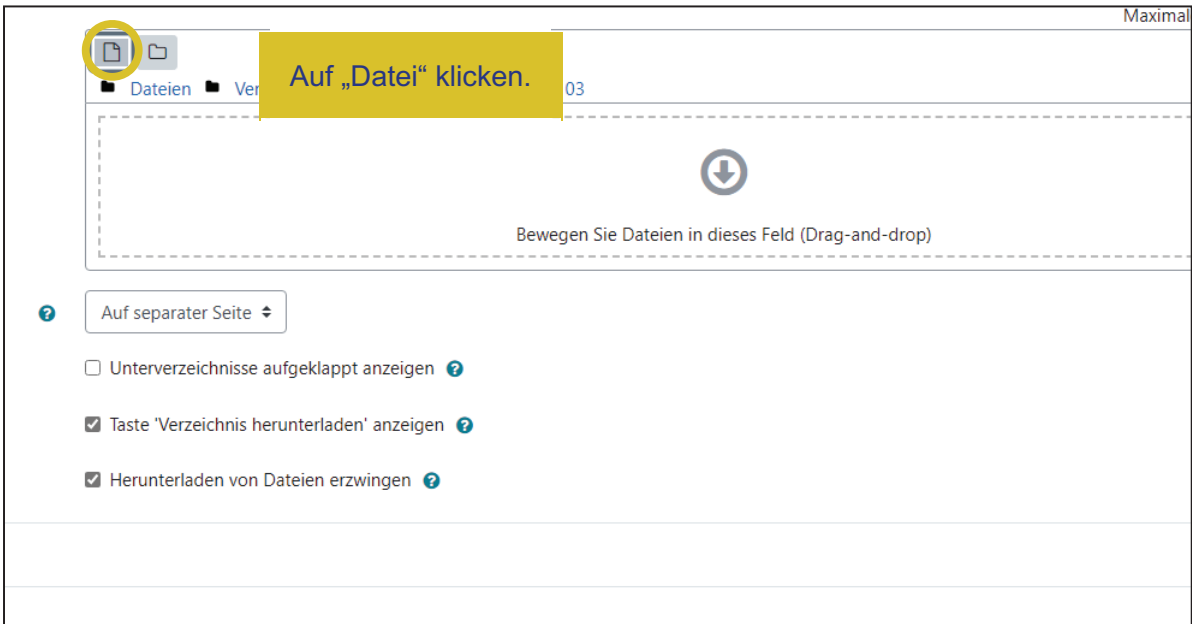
Maximal

Auf „Datei“ klicken.

Dateien Ver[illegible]03

Bewegen Sie Dateien in dieses Feld (Drag-and-drop)

Auf separater Seite

Unterverzeichnisse aufgeklappt anzeigen

Taste 'Verzeichnis herunterladen' anzeigen

Herunterladen von Dateien erzwingen